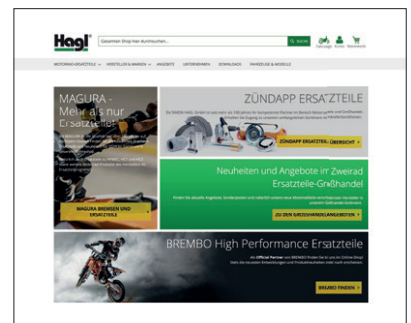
Hagl®

Gesamten Shop hier durchsuchen... SUCHE

Garage Konto Warenkorb

MOTORRAD-ERSATZTEILE HERSTELLER & MARKEN ANGEBOTE UNTERNEHMEN DOWNLOADS FAHRZEUGE & MODELLE

MAGURA - Mehr als nur Ersatzteile

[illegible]

MAGURA BREMSEN UND ERSATZTEILE

ZÜNDAPP ERSATZTEILE

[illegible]

ZÜNDAPP ERSATZTEIL ÜBERSICHT

Neuheiten und Angebote im Zweirad Ersatzteile-Großhandel

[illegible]

ZU DEN GROSSHANDELSANGEBOTEN

BREMBO High Performance Ersatzteile

Als Official Partner von BREMBO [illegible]

BREMBO FINDEN